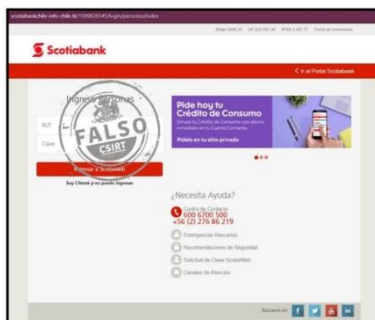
scotiabankchile-info-chile.tk/1598635945/login/personas/index

Dólar $xxx.xx UF $28.xxx.xx IPSA 3.xxx.xx Portal de Inversiones

Scotiabank

< Ir al Portal Scotiabank

Ingresa Personas

RUT

Clave

FALSO

CSIRT

Ingresar a Scotiaweb

Soy Cliente y no puedo Ingresar

Pide hoy tu Crédito de Consumo

Simula tu Crédito de Consumo con abono inmediato en tu Cuenta Corriente.

Pídelo en tu sitio privado

¿Necesita Ayuda?

Centro de Contacto
600 6700 500
+56 (2) 276 86 219

Emergencias Bancarias

Recomendaciones de Seguridad

Solicitud de Clave ScotiaWeb

Canales de Atención

Búscanos en: